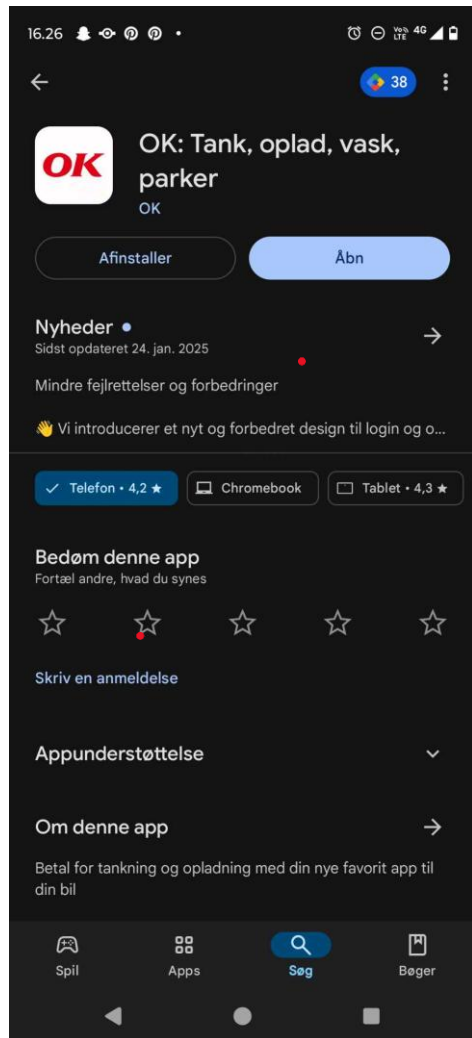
16.26

Vo) LTE 4G

38

OK

OK: Tank, oplad, vask, parker

OK

Afinstaller

Åbn

Nyheder •

Sidst opdateret 24. jan. 2025

Mindre fejlrettelser og forbedringer

👋 Vi introducerer et nyt og forbedret design til login og o...

✓ Telefon • 4,2 ★

Chromebook

Tablet • 4,3 ★

Bedøm denne app

Fortæl andre, hvad du synes

Skriv en anmeldelse

Appunderstøttelse

Om denne app

Betal for tankning og opladning med din nye favorit app til din bil

Spil

Apps

Søg

Bøger